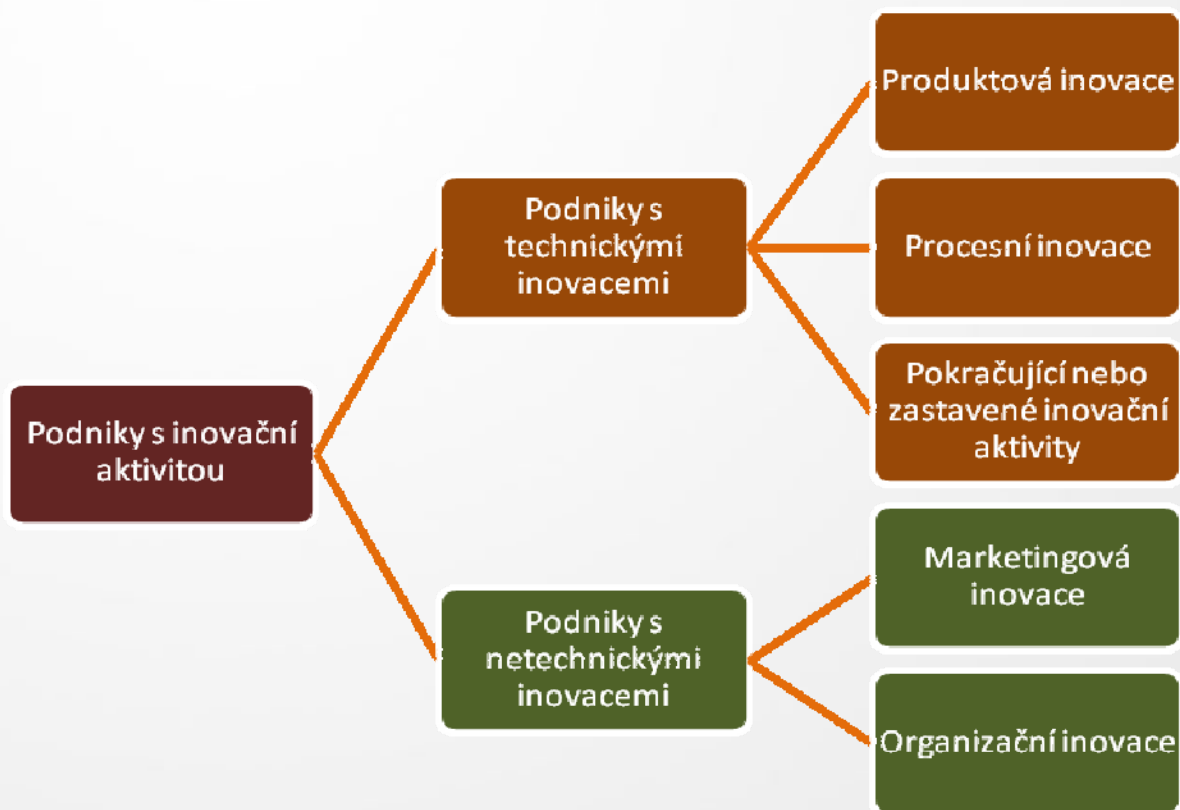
Podniky s inovační aktivitou

Podniky s technickými inovacemi

Produktová inovace

Procesní inovace

Pokračující nebo zastavené inovační aktivity

Podniky s netechnickými inovacemi

Marketingová inovace

Organizační inovace